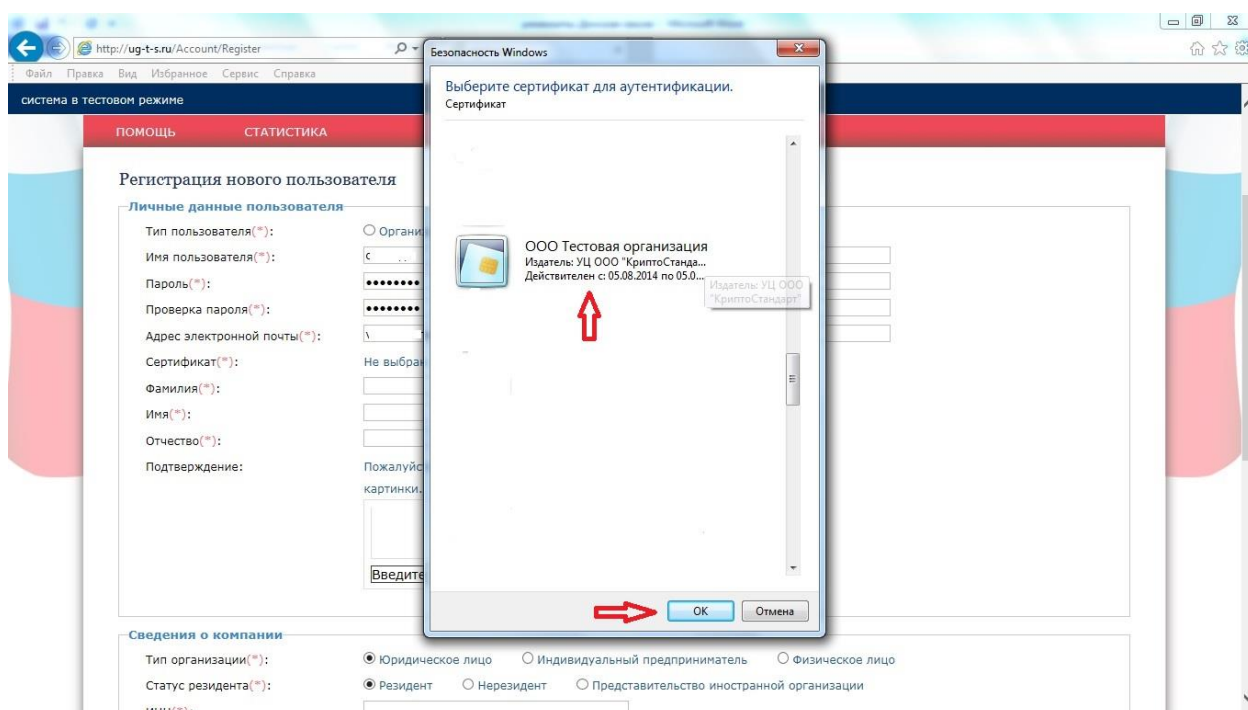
http://ug-t-s.ru/Account/Register

Файл Правка Вид Избранное Сервис Справка

система в тестовом режиме

ПОМОЩЬ СТАТИСТИКА

Регистрация нового пользователя

Личные данные пользователя

Тип пользователя(*): Органи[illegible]

Имя пользователя(*):

Пароль(*):

Проверка пароля(*):

Адрес электронной почты(*):

Сертификат(*): Не выбран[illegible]

Фамилия(*):

Имя(*):

Отчество(*):

Подтверждение: Пожалуйс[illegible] картинки.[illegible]

Введите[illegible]

Безопасность Windows

Выберите сертификат для аутентификации.

Сертификат

ООО Тестовая организация

Издатель: УЦ ООО "КриптоСтанда...

Действителен с: 05.08.2014 по 05.0...

Издатель: УЦ ООО "КриптоСтандарт"

OK Отмена

Сведения о компании

Тип организации(*): Юридическое лицо Индивидуальный предприниматель Физическое лицо

Статус резидента(*): Резидент Нерезидент Представительство иностранной организации